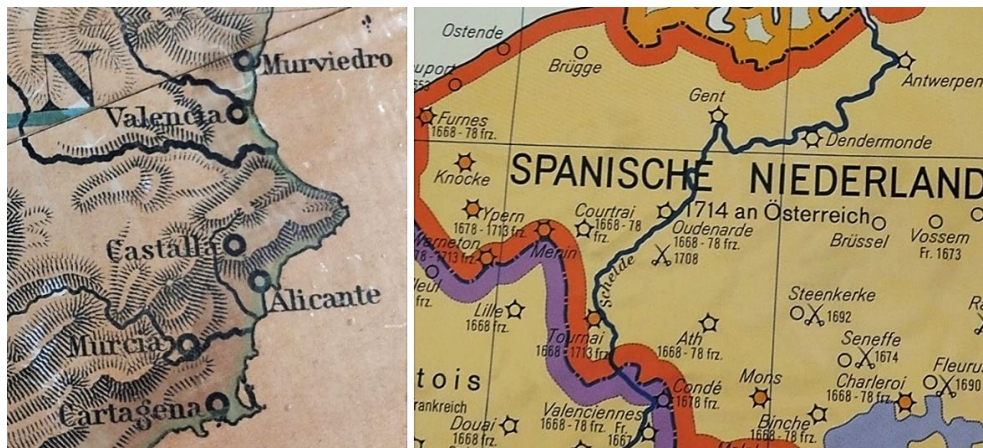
N
Murviedro
Valencia
Castalla
Alicante
Murcia
Cartagena

Ostende
Brügge
uport
Furnes
1668 - 78 frz.
Gent
Antwerpen
Dendermonde
Knocke
SPANISCHE NIEDERLAND
Ypern
1678 - 1713 frz.
Courtrai
1668 - 78 frz.
1714 an Österreich
Oudenarde
1668 - 78 frz.
1708
Brüssel
Vossem
Fr. 1673
rneton
1713 frz.
Menin
Schelde
leul
frz.
Lille
1668 frz.
Steenkerke
1692
Tournai
1668 - 1713 frz.
Ath
1668 - 78 frz.
Seneffe
1674
Mons
Charleroi
1668 - 78 frz.
Fleuru
1690
tois
Condé
1678 frz.
rankreich
Douai
1668 frz.
Valenciennes
1668 frz.
Binche
1668 - 78 frz.
R